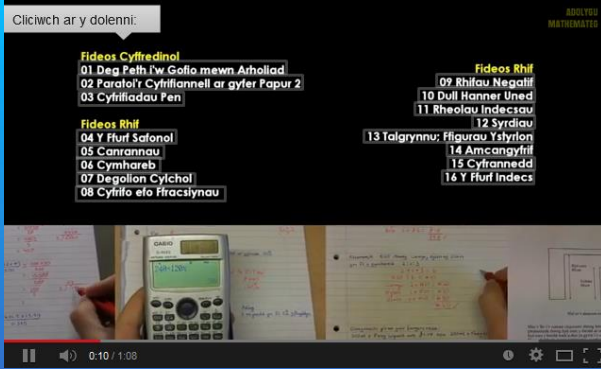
Cliciwch ar y dolenni:

ADOLYGU MATHEMATEG

Fideos Cyffredinol
01 Deg Peth i'w Gofio mewn Arholiad
02 Paratoi'r Cyfrifiannell ar gyfer Papur 2
03 Cyfrifiadau Pen

Fideos Rhif
04 Y Ffurf Safonol
05 Canrannau
06 Cymhareb
07 Degolion Cylchol
08 Cyfrifo efo Ffracsiynau

Fideos Rhif
09 Rhifau Negatif
10 Dull Hanner Uned
11 Rheolau Indecsau
12 Syrdiau
13 Talgrynnu: Ffigurau Ystyrlon
14 Amcangyfrif
15 Cyfrannedd
16 Y Ffurf Indecs

CASIO

0:10 / 1:08